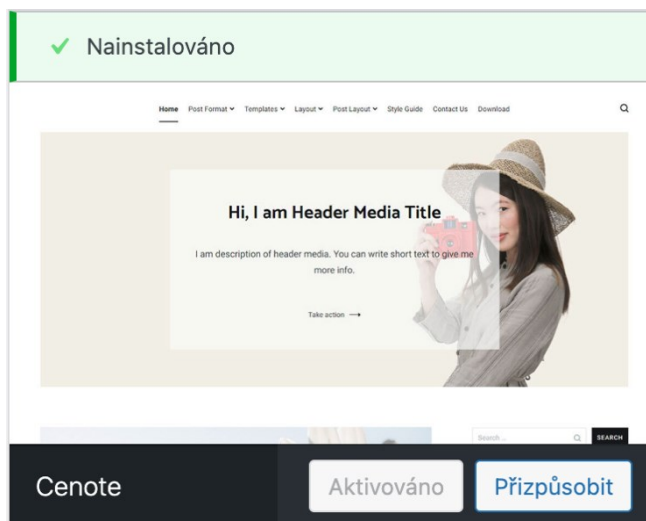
✓ Nainstalováno

Home Post Format Templates Layout Post Layout Style Guide Contact Us Download

Hi, I am Header Media Title

I am description of header media. You can write short text to give me more info.

Take action ⟶

Search ... SEARCH

Cenote

Aktivováno

Přizpůsobit